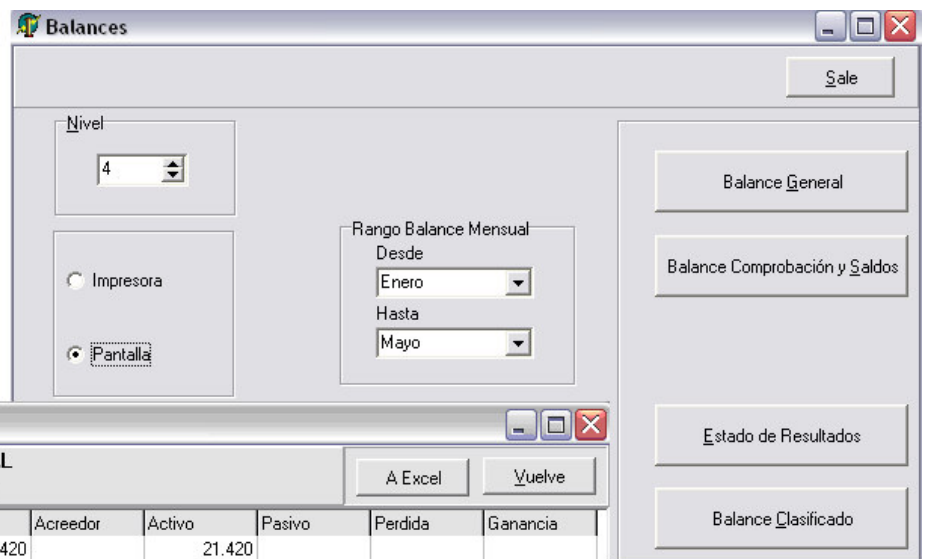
Balances

Sale

Nivel

4

Impresora

Pantalla

Rango Balance Mensual

Desde

Enero

Hasta

Mayo

Balance General

Balance Comprobación y Saldos

Estado de Resultados

Balance Clasificado

L

A Excel

Vuelve

| | Acreedor | Activo | Pasivo | Perdida | Ganancia |
|---|---|---|---|---|---|
| 420 | | 21.420 | | | |